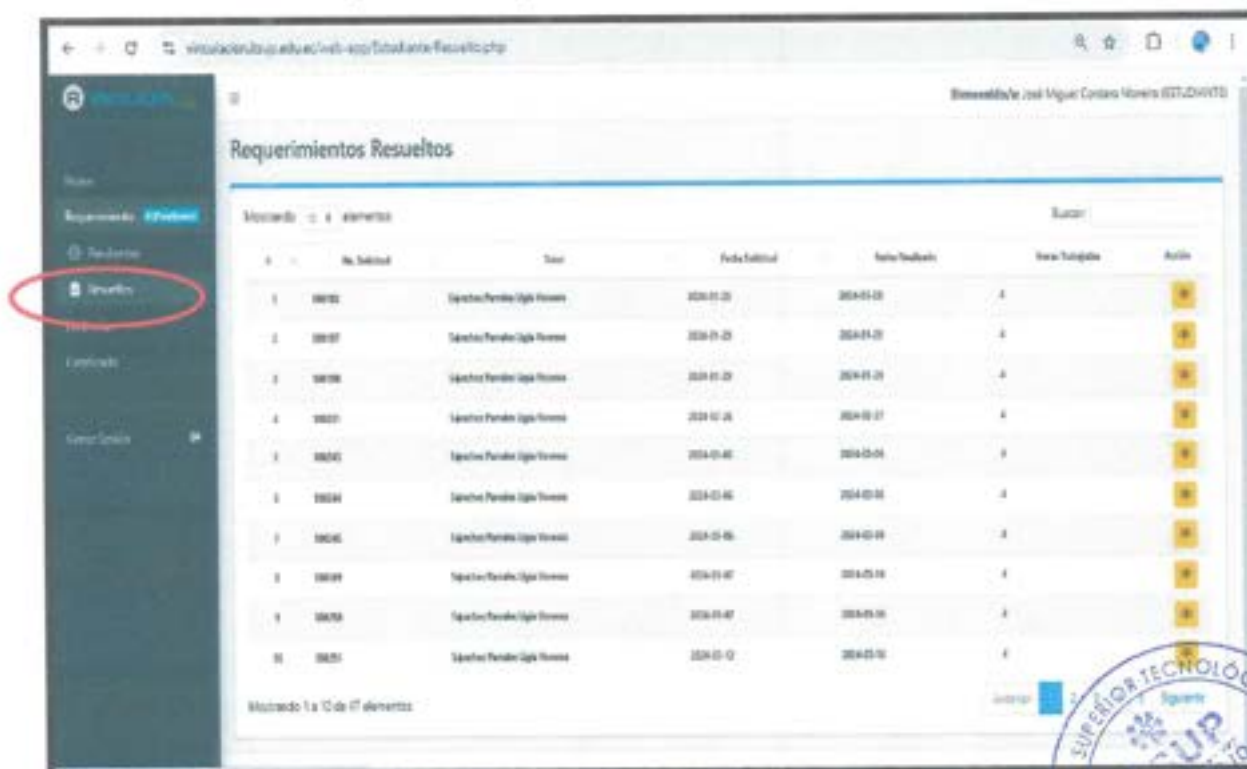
vinculacion.itsup.edu.ec/web-app/Estudiante/Resuelto.php

Bienvenido/a: José Miguel Cordero Moreira (ESTUDIANTE)

Inicio

Requerimientos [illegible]

Pendientes

Resueltos

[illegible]

Certificado

Cerrar Sesión

Requerimientos Resueltos

Mostrando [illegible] elementos

Buscar:

| # | No. Solicitud | Tutor | Fecha Solicitud | Fecha Resuelto | Horas Trabajadas | Acción |
|---|---|---|---|---|---|---|
| 1 | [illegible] | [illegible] | 2024-01-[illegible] | 2024-01-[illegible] | 4 | |
| 2 | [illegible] | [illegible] | 2024-01-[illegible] | 2024-01-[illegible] | 4 | |
| 3 | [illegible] | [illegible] | 2024-01-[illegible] | 2024-01-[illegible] | 4 | |
| 4 | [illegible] | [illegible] | 2024-02-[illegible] | 2024-02-27 | 4 | |
| 5 | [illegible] | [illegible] | 2024-03-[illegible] | 2024-03-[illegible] | 4 | |
| 6 | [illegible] | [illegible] | 2024-03-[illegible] | 2024-03-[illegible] | 4 | |
| 7 | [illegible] | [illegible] | 2024-03-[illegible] | 2024-03-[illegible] | 4 | |
| 8 | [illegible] | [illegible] | 2024-03-07 | 2024-03-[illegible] | 4 | |
| 9 | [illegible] | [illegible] | 2024-03-07 | 2024-03-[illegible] | 4 | |
| 10 | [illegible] | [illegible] | 2024-03-12 | 2024-03-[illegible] | 4 | |

Mostrando 1 a 10 de 17 elementos

Anterior 1 2 Siguiente

SUPERIOR TECNOLÓGICO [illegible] UP